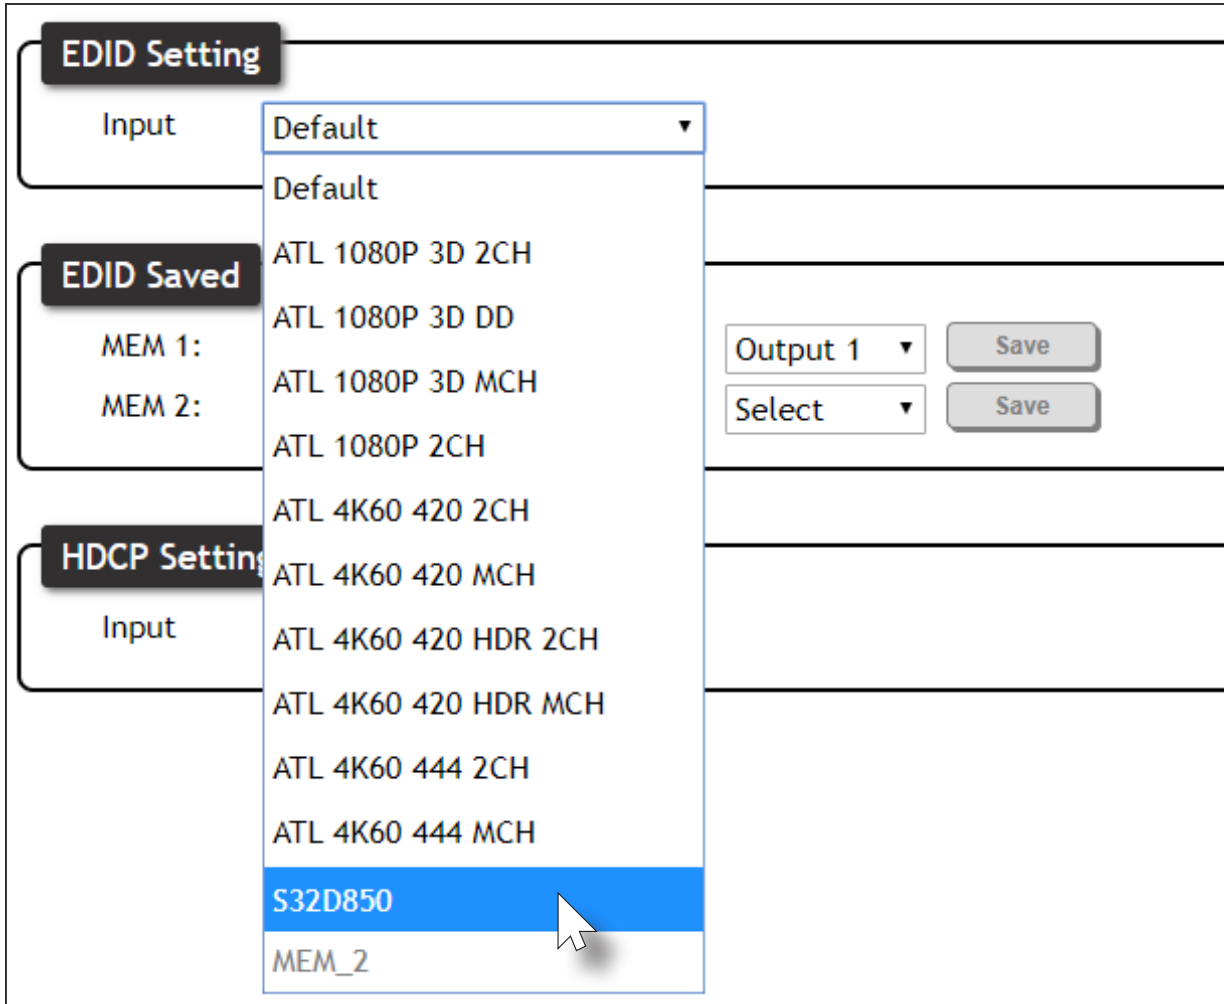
EDID Setting

Input

Default ▼

Default
ATL 1080P 3D 2CH
ATL 1080P 3D DD
ATL 1080P 3D MCH
ATL 1080P 2CH
ATL 4K60 420 2CH
ATL 4K60 420 MCH
ATL 4K60 420 HDR 2CH
ATL 4K60 420 HDR MCH
ATL 4K60 444 2CH
ATL 4K60 444 MCH
S32D850
MEM_2

EDID Saved

MEM 1:

MEM 2:

Output 1 ▼ Save

Select ▼ Save

HDCP Settin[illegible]

Input